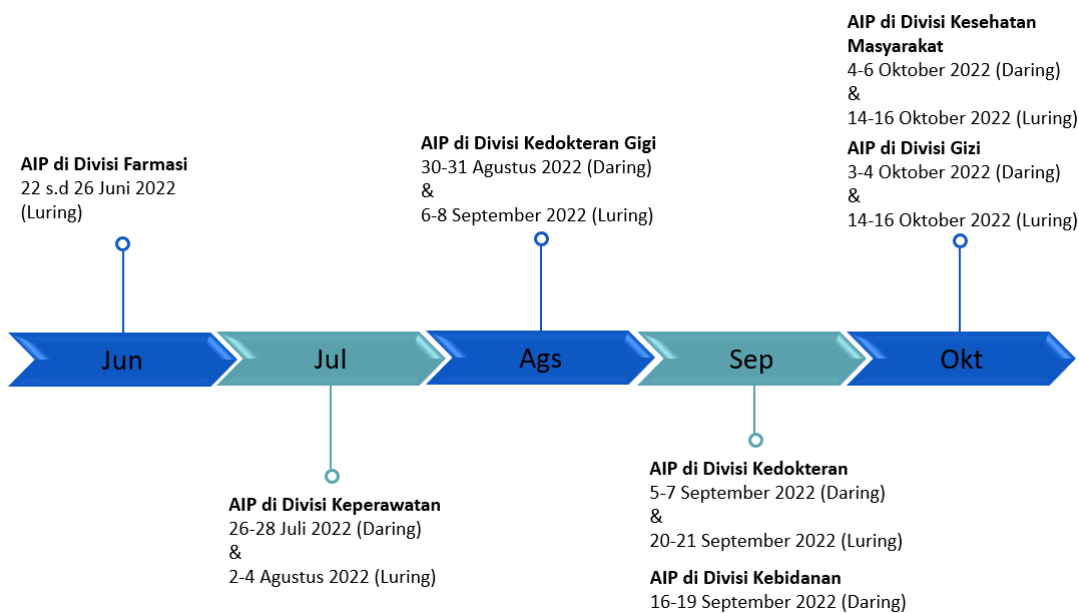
AIP di Divisi Farmasi
22 s.d 26 Juni 2022 (Luring)

Jun

Jul

AIP di Divisi Keperawatan
26-28 Juli 2022 (Daring)
&
2-4 Agustus 2022 (Luring)

AIP di Divisi Kedokteran Gigi
30-31 Agustus 2022 (Daring)
&
6-8 September 2022 (Luring)

Ags

Sep

AIP di Divisi Kedokteran
5-7 September 2022 (Daring)
&
20-21 September 2022 (Luring)

AIP di Divisi Kebidanan
16-19 September 2022 (Daring)

AIP di Divisi Kesehatan Masyarakat
4-6 Oktober 2022 (Daring)
&
14-16 Oktober 2022 (Luring)

AIP di Divisi Gizi
3-4 Oktober 2022 (Daring)
&
14-16 Oktober 2022 (Luring)

Okt